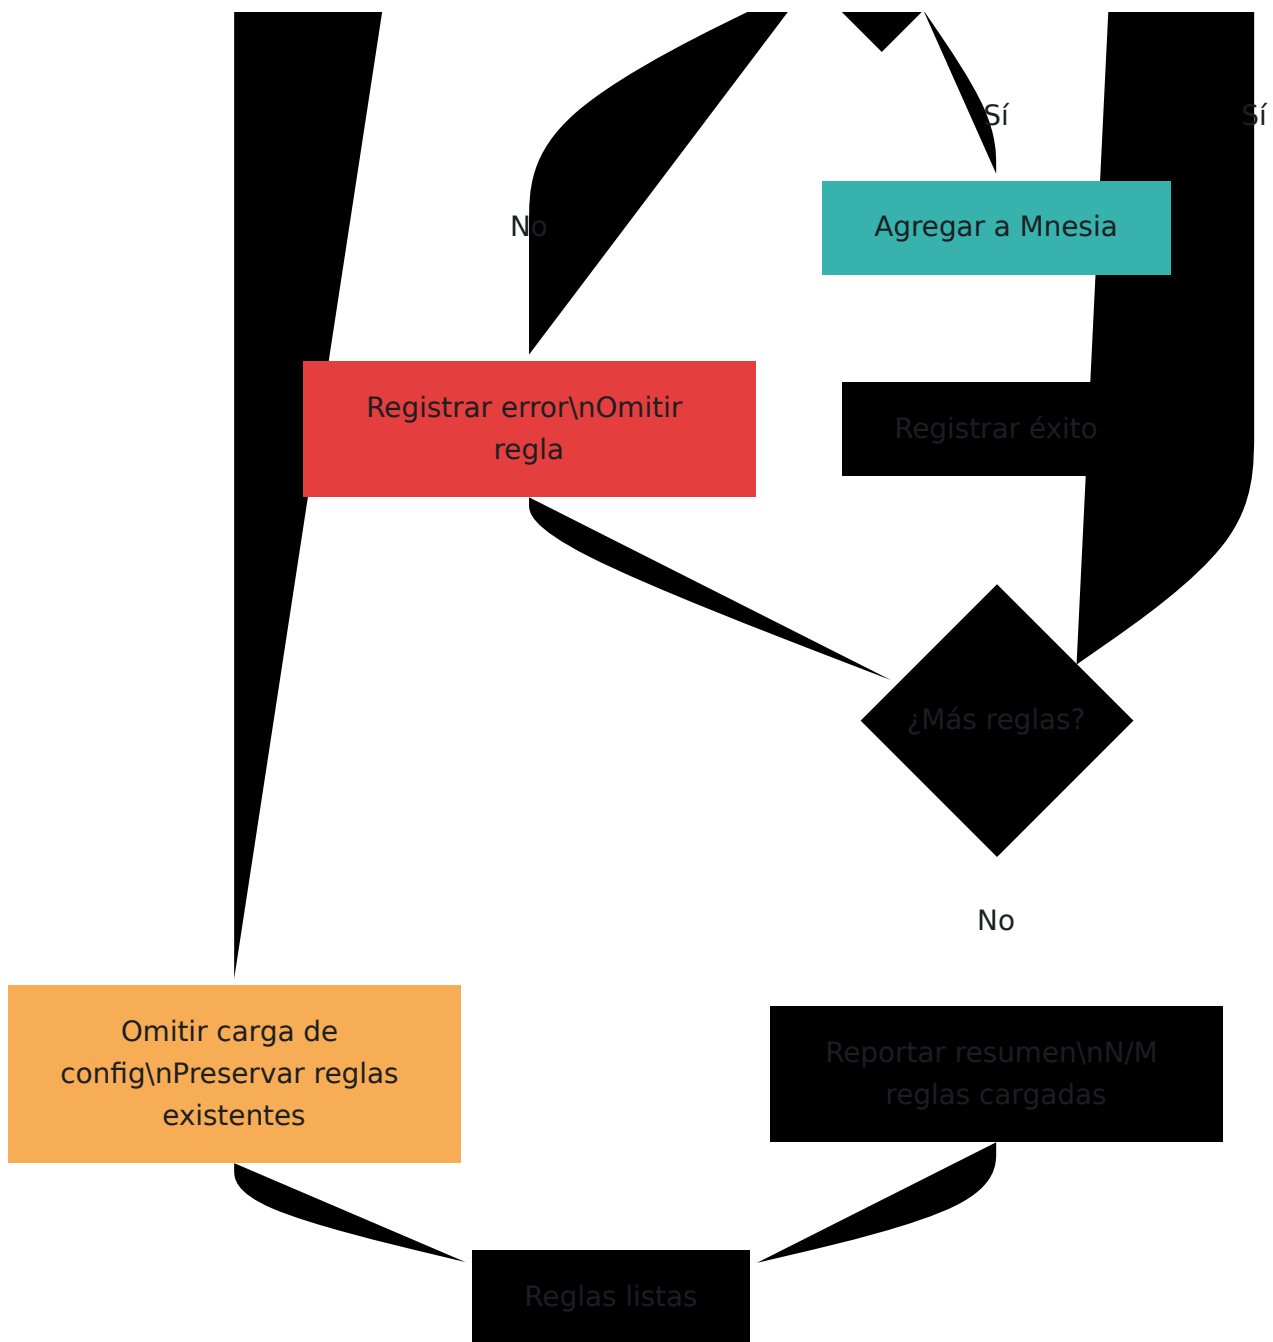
Sí

Sí

No

Agregar a Mnesia

Registrar error\nOmitir regla

Registrar éxito

¿Más reglas?

No

Omitir carga de config\nPreservar reglas existentes

Reportar resumen\nN/M reglas cargadas

Reglas listas